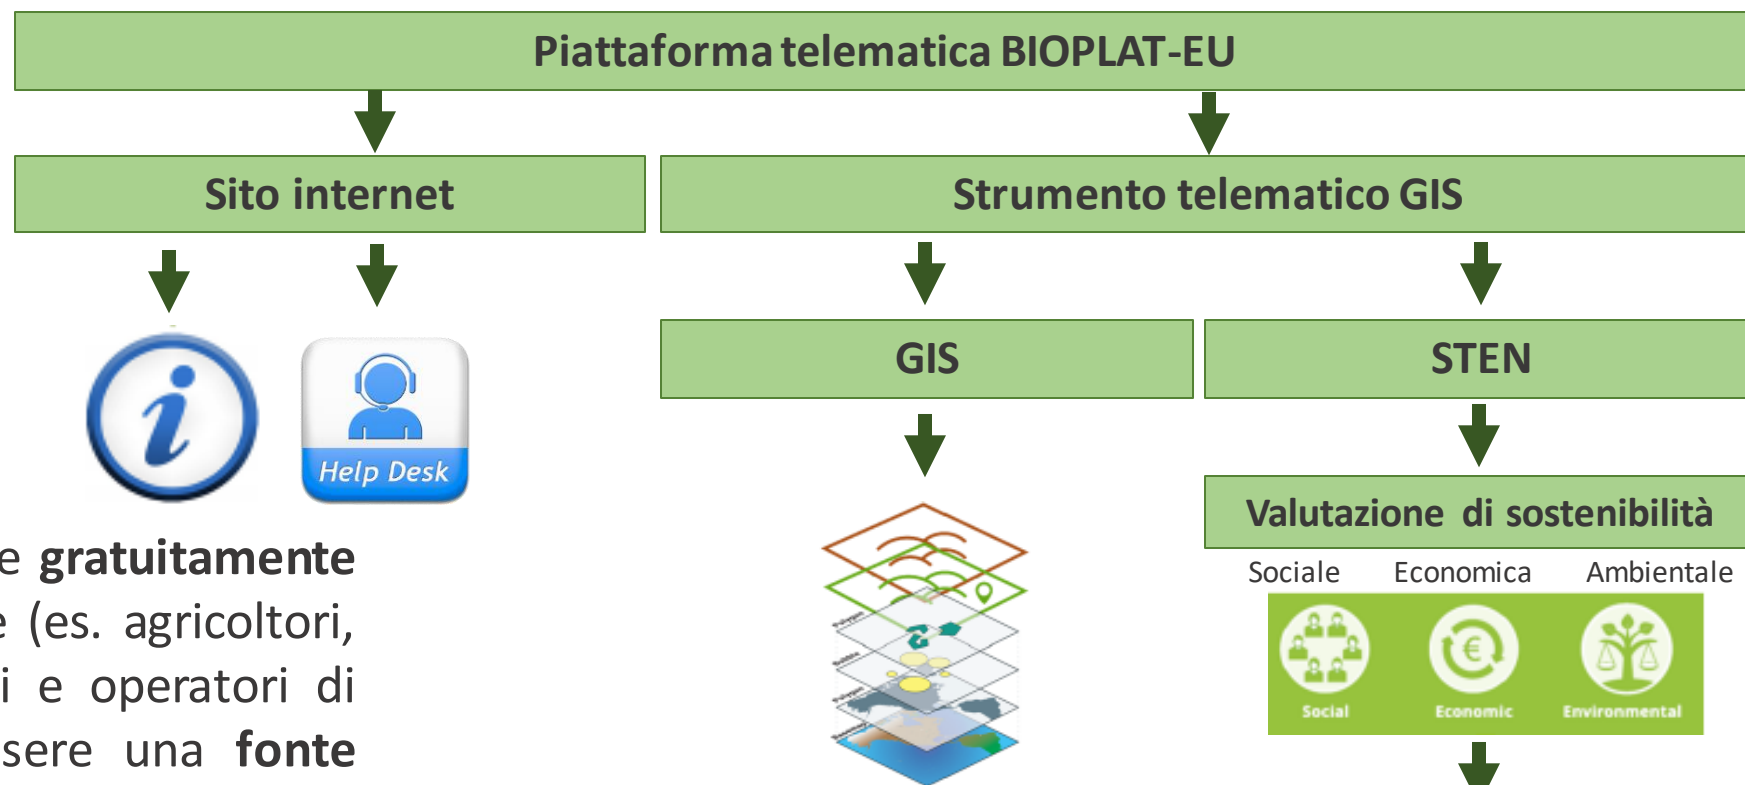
Piattaforma telematica BIOPLAT-EU

Sito internet

Strumento telematico GIS

Help Desk

GIS

STEN

Valutazione di sostenibilità

Sociale Economica Ambientale

Social Economic Environmental

e **gratuitamente** e (es. agricoltori, i e operatori di sere una **fonte**